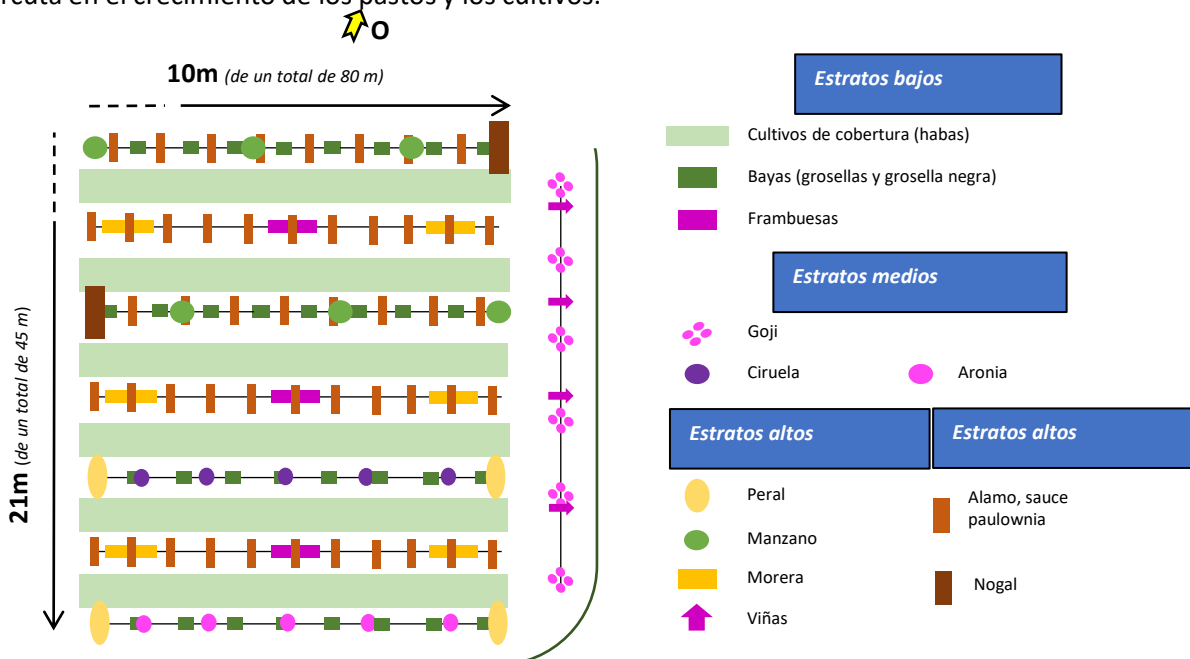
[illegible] en el crecimiento de los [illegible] y los cultivos.

O

**10m** *(de un total de 80 m)*

**21m** *(de un total de 45 m)*

**Estratos bajos**

Cultivos de cobertura (habas)

Bayas (grosellas y grosella negra)

Frambuesas

**Estratos medios**

Goji

Ciruela

Aronia

**Estratos altos**

**Estratos altos**

Peral

Manzano

Morera

Viñas

Alamo, sauce paulownia

Nogal